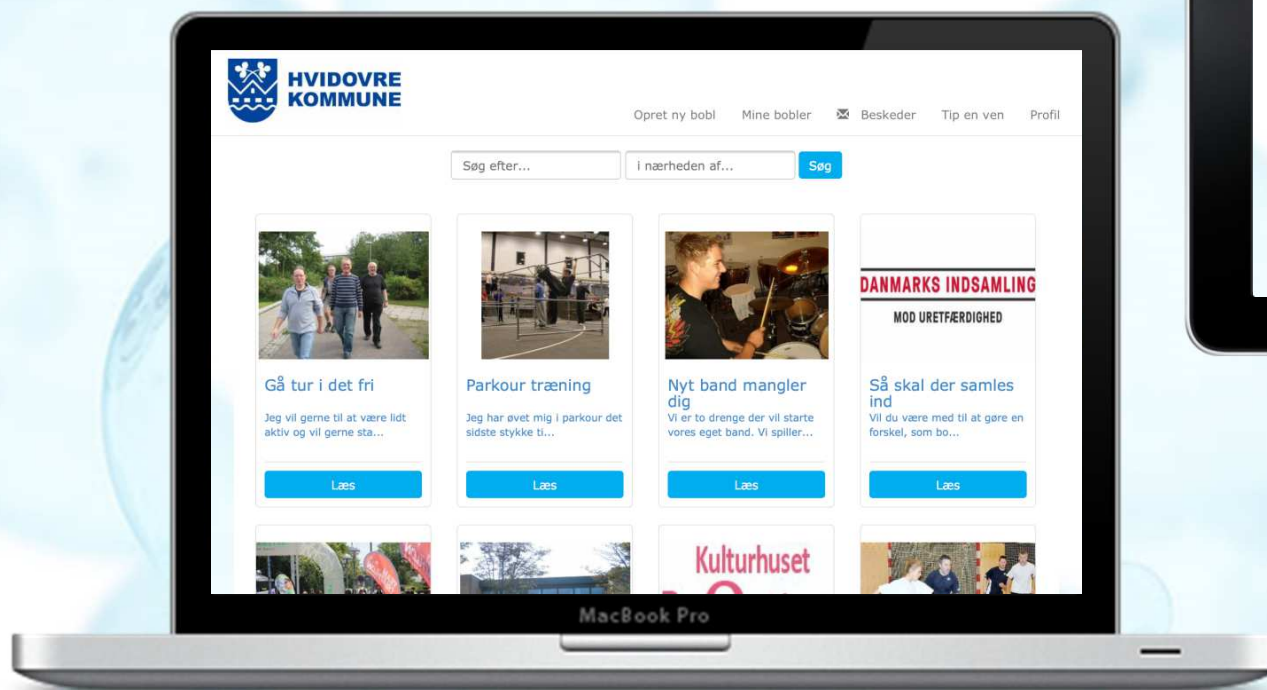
HVIDOVRE KOMMUNE

Opret ny bobl Mine bobler Beskeder Tip en ven Profil

Søg efter... i nærheden af... Søg

DANMARKS INDSAMLING
MOD URETFÆRDIGHED

Gå tur i det fri
Jeg vil gerne til at være lidt aktiv og vil gerne sta...
Læs

Parkour træning
Jeg har øvet mig i parkour det sidste stykke ti...
Læs

Nyt band mangler dig
Vi er to drenge der vil starte vores eget band. Vi spiller...
Læs

Så skal der samles ind
Vil du være med til at gøre en forskel, som bo...
Læs

Kulturhuset

MacBook Pro